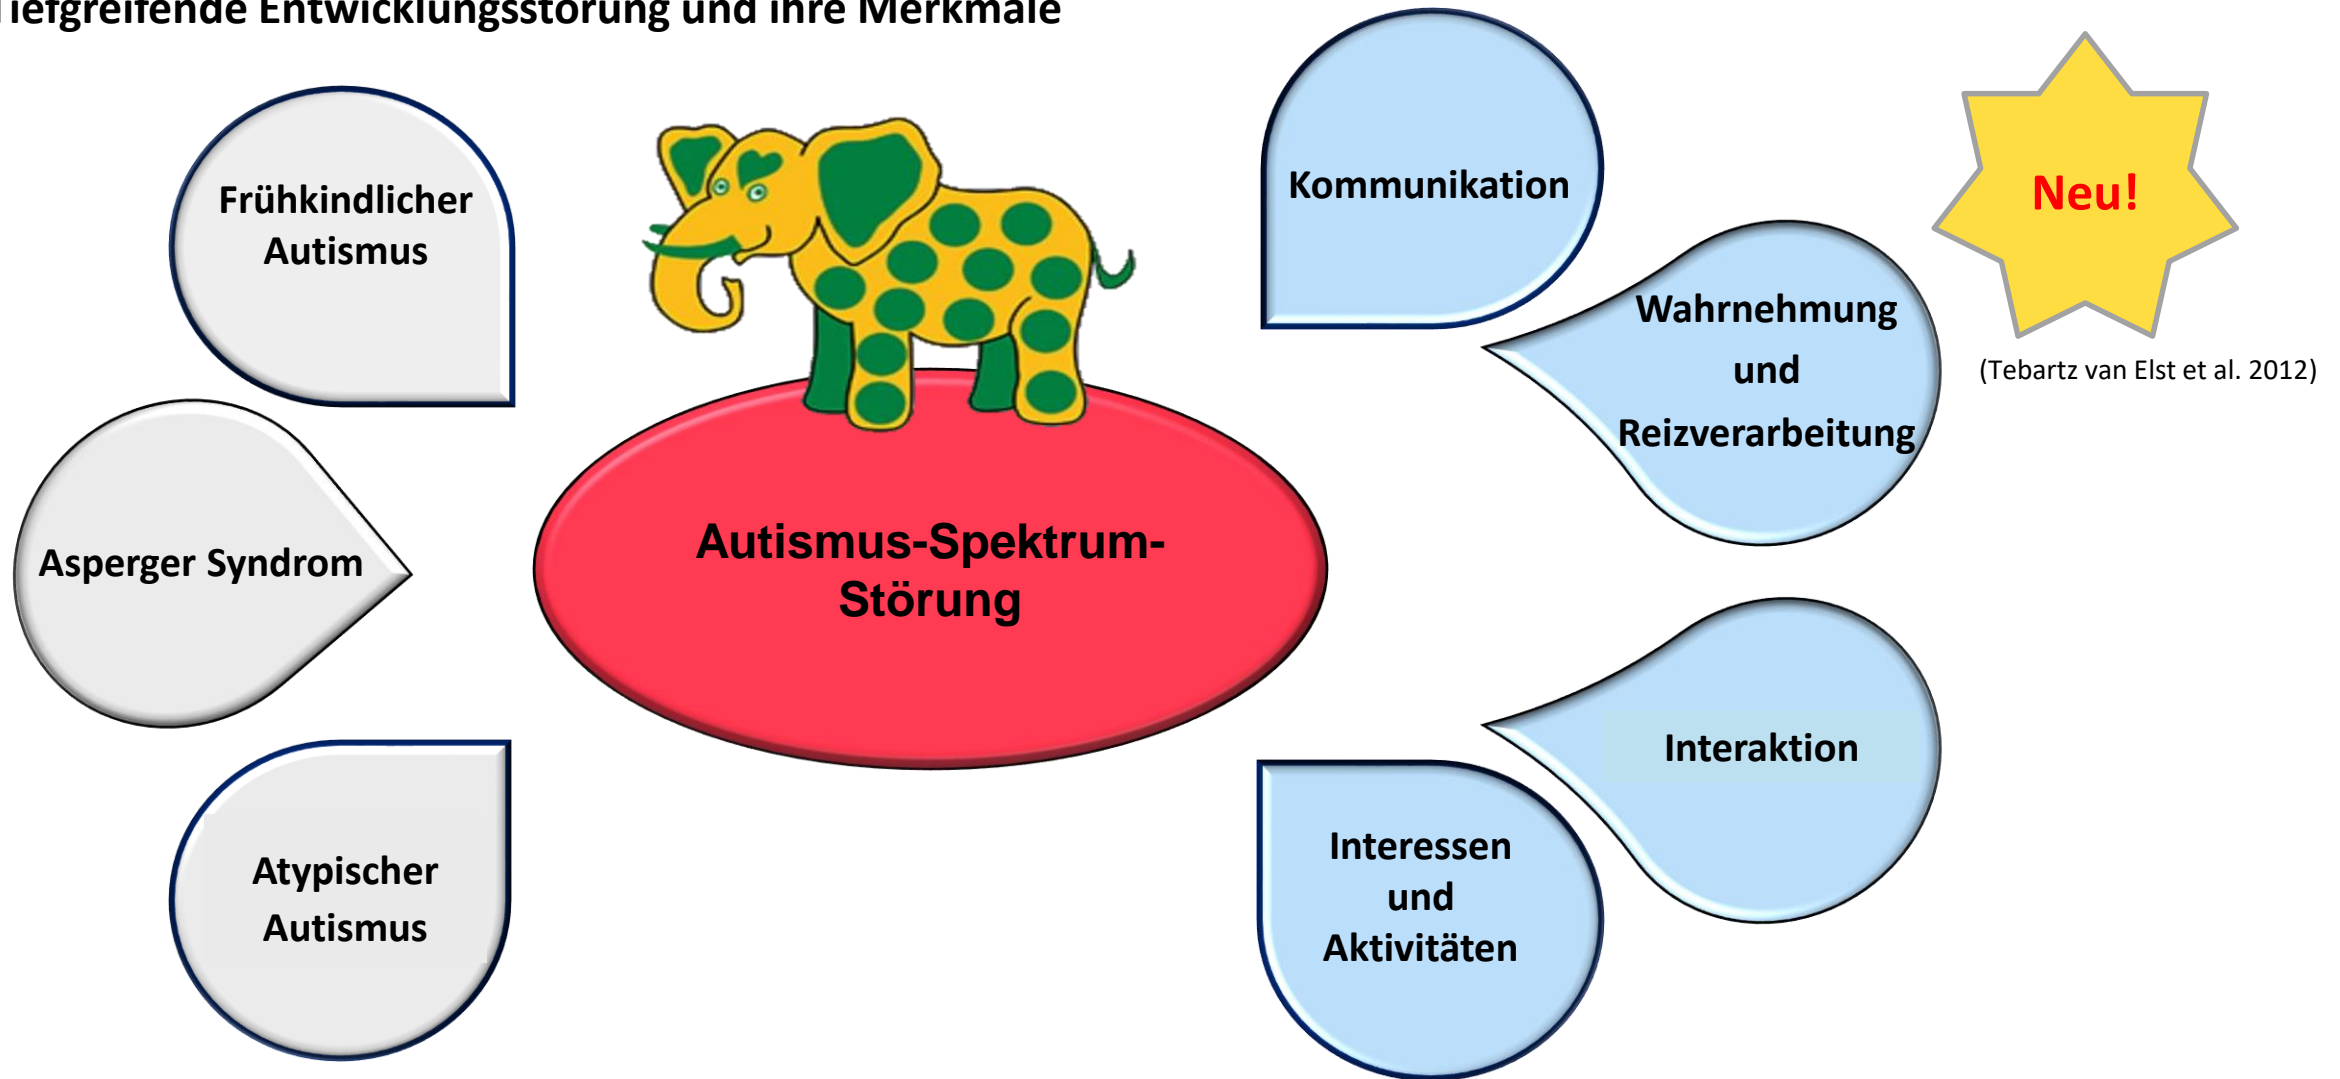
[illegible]iefgreifende Entwicklungsstörung und ihre Merkmale

Frühkindlicher Autismus

Asperger Syndrom

Atypischer Autismus

Autismus-Spektrum-Störung

Kommunikation

Wahrnehmung und Reizverarbeitung

Neu!

(Tebartz van Elst et al. 2012)

Interaktion

Interessen und Aktivitäten